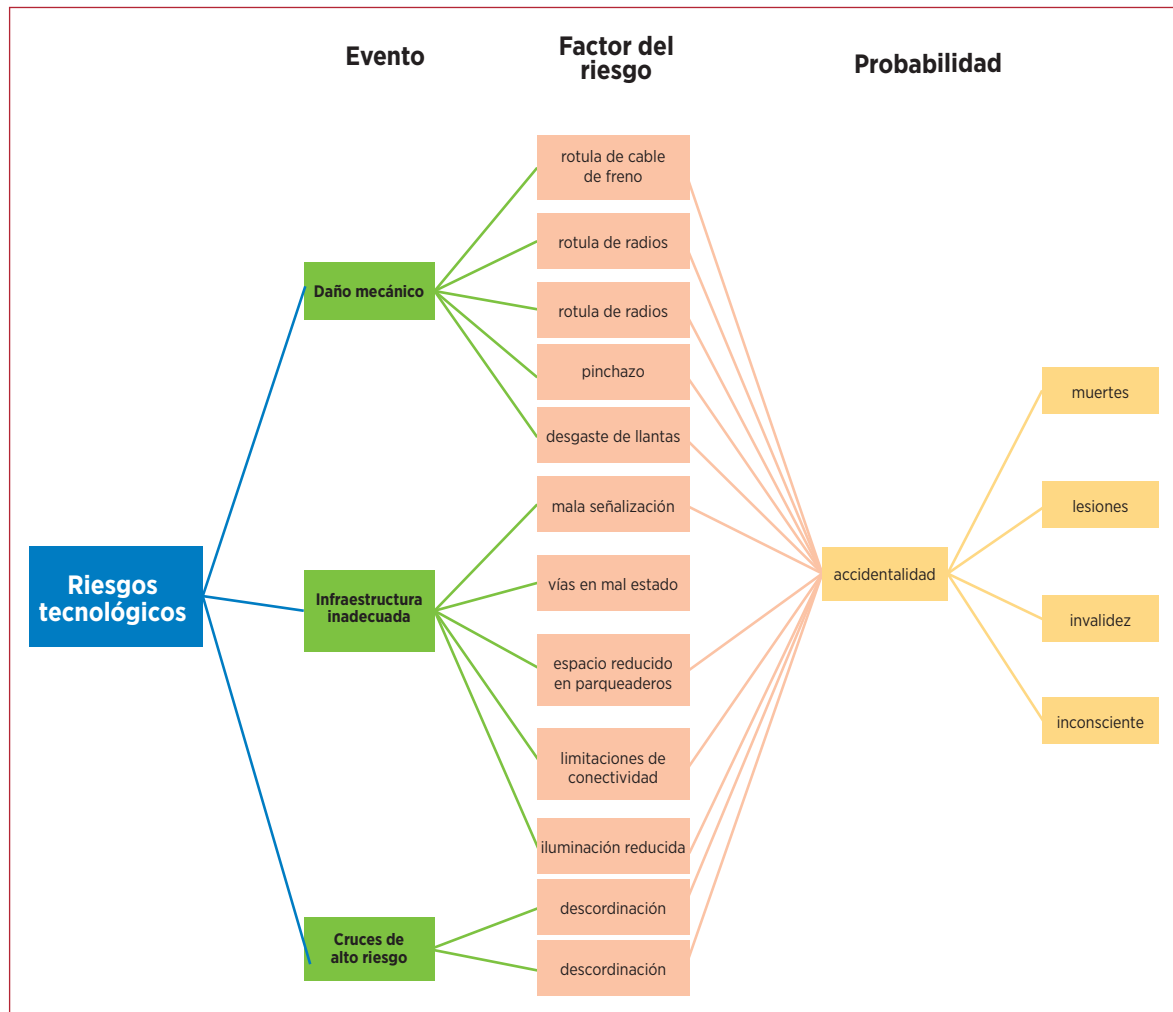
Evento

Factor del riesgo

Probabilidad

Riesgos tecnológicos

Daño mecánico

rotula de cable de freno

rotula de radios

rotula de radios

pinchazo

desgaste de llantas

Infraestructura inadecuada

mala señalización

vías en mal estado

espacio reducido en parqueaderos

limitaciones de conectividad

iluminación reducida

Cruces de alto riesgo

descordinación

descordinación

accidentalidad

muertes

lesiones

invalidez

inconsciente